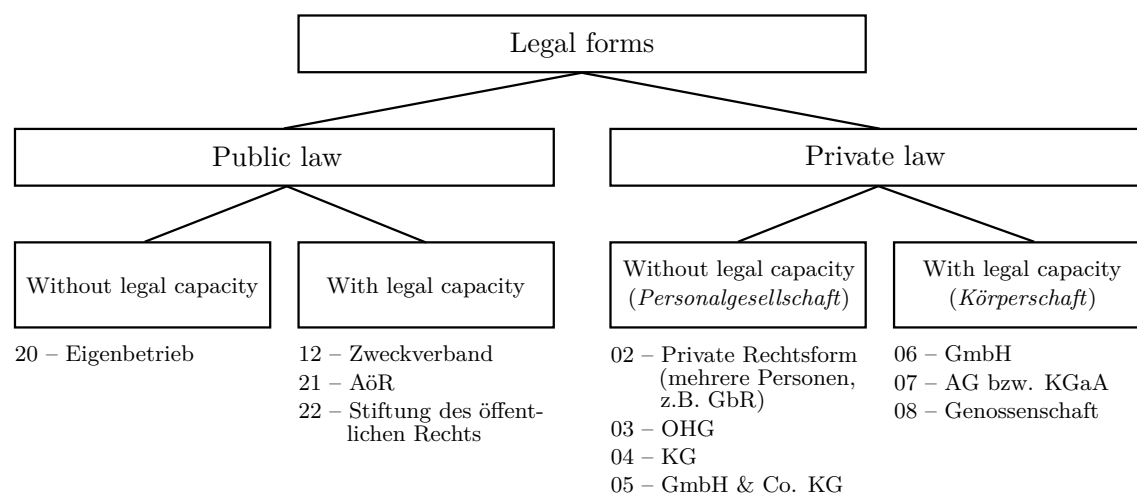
Legal forms

Public law

Private law

Without legal capacity

With legal capacity

Without legal capacity (*Personalgesellschaft*)

With legal capacity (*Körperschaft*)

20 – Eigenbetrieb

12 – Zweckverband
21 – AöR
22 – Stiftung des öffentlichen Rechts

02 – Private Rechtsform (mehrere Personen, z.B. GbR)
03 – OHG
04 – KG
05 – GmbH & Co. KG

06 – GmbH
07 – AG bzw. KGaA
08 – Genossenschaft